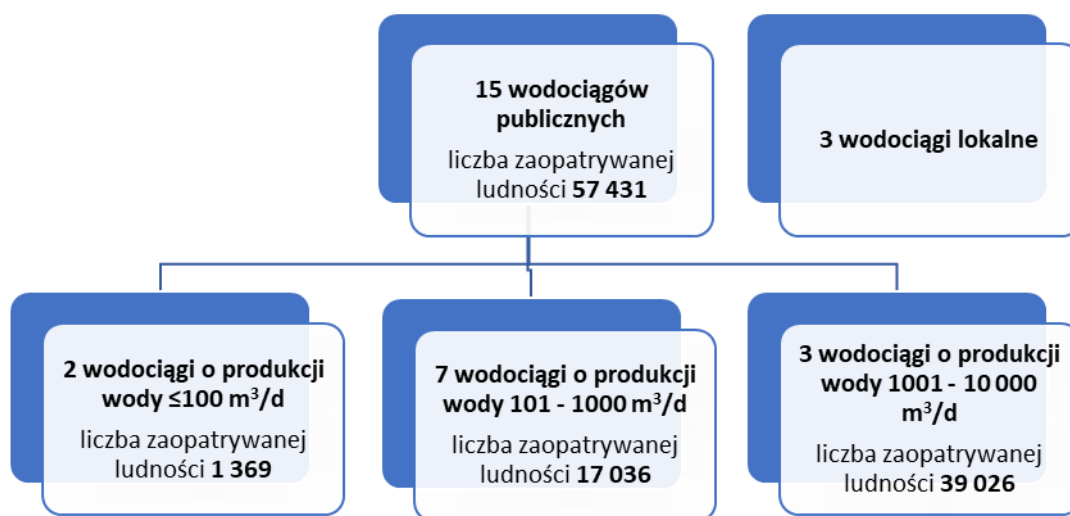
15 wodociągów publicznych

liczba zaopatrywanej ludności 57 431

3 wodociągi lokalne

2 wodociągi o produkcji wody ≤100 m$^3$/d

liczba zaopatrywanej ludności 1 369

7 wodociągi o produkcji wody 101 - 1000 m$^3$/d

liczba zaopatrywanej ludności 17 036

3 wodociągi o produkcji wody 1001 - 10 000 m$^3$/d

liczba zaopatrywanej ludności 39 026